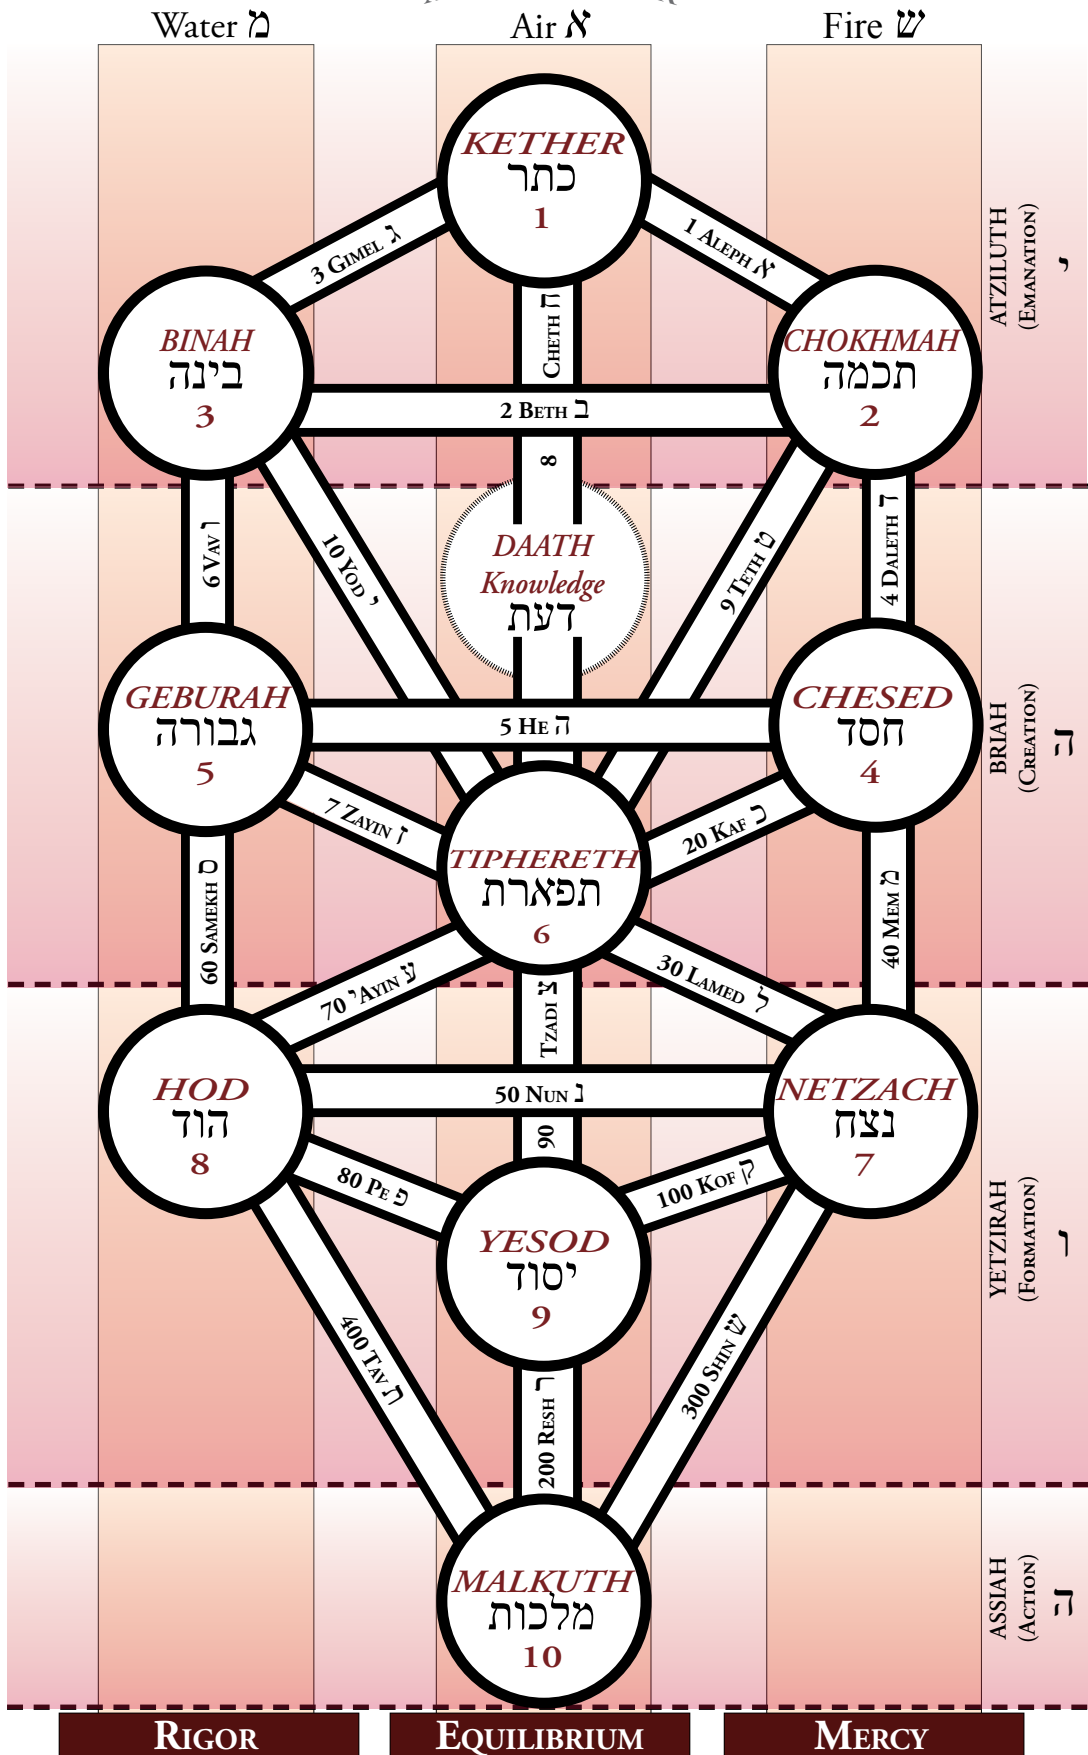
Water מ
Air א
Fire ש

KETHER
כתר
1

3 Gimel ג
1 Aleph א
Cheth ח

BINAH
בינה
3

CHOKHMAH
חכמה
2

2 Beth ב

Atziluth (Emanation) י

8

6 Vav ו
10 Yod י

DAATH
Knowledge
דעת

9 Teth ט
4 Daleth ד

GEBURAH
גבורה
5

5 He ה

CHESED
חסד
4

Briah (Creation) ה

7 Zayin ז

TIPHERETH
תפארת
6

20 Kaf כ

60 Samekh ס
40 Mem מ

70 'Ayin ע
Tzadi צ
30 Lamed ל

HOD
הוד
8

50 Nun נ

NETZACH
נצח
7

90

80 Pe פ
100 Kof ק

YESOD
יסוד
9

Yetzirah (Formation) ו

400 Tav ת
300 Shin ש
200 Resh ר

MALKUTH
מלכות
10

Assiah (Action) ה

Rigor
Equilibrium
Mercy